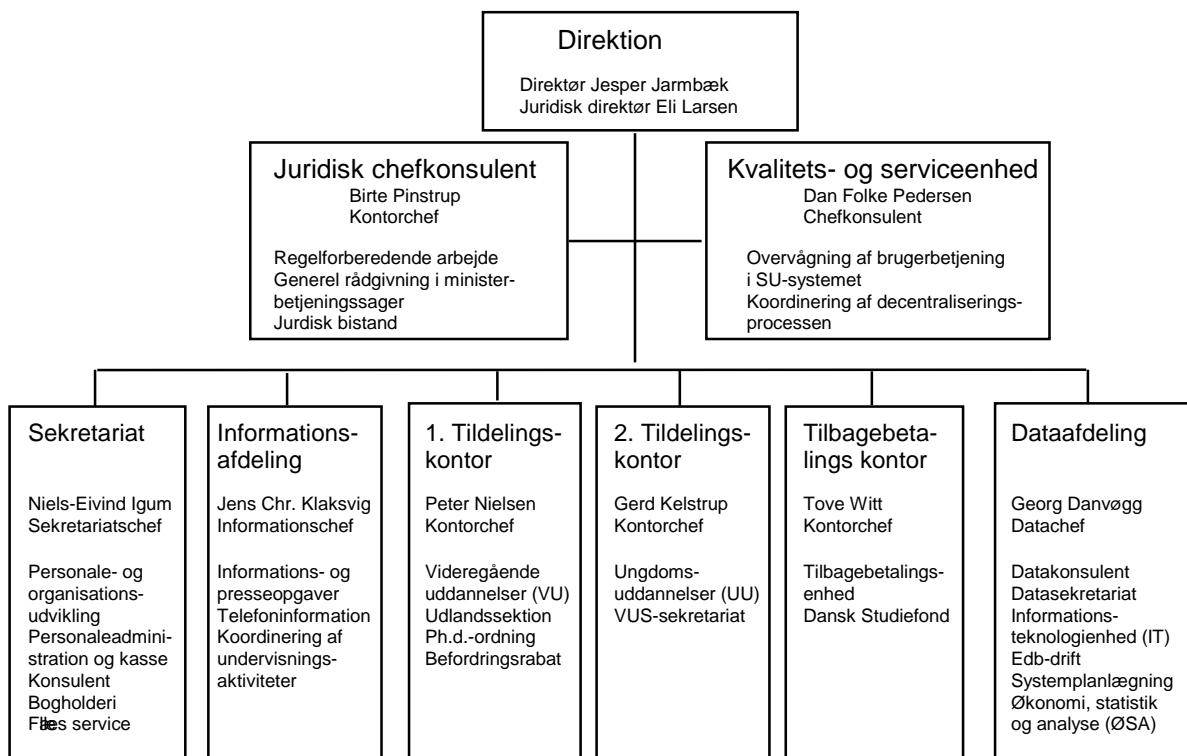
Direktion

Direktør Jesper Jarmbæk
Juridisk direktør Eli Larsen

Juridisk chefkonsulent
Birte Pinstrup
Kontorchef

Regelforberedende arbejde
Generel rådgivning i ministerbetjeningssager
Jurdisk bistand

Kvalitets- og serviceenhed
Dan Folke Pedersen
Chefkonsulent

Overvågning af brugerbetjening i SU-systemet
Koordinering af decentraliseringsprocessen

Sekretariat

Niels-Eivind Igum
Sekretariatschef

Personale- og organisationsudvikling
Personaleadministration og kasse
Konsulent
Bogholderi
Fæles service

Informationsafdeling

Jens Chr. Klaksvig
Informationschef

Informations- og presseopgaver
Telefoninformation
Koordinering af undervisningsaktiviteter

1. Tildelingskontor

Peter Nielsen
Kontorchef

Videregående uddannelser (VU)
Udlandssektion
Ph.d.-ordning
Befordringsrabat

2. Tildelingskontor

Gerd Kelstrup
Kontorchef

Ungdomsuddannelser (UU)
VUS-sekretariat

Tilbagebetalings kontor

Tove Witt
Kontorchef

Tilbagebetalingsenhed
Dansk Studiefond

Dataafdeling

Georg Danvøgg
Datachef

Datakonsulent
Datasekretariat
Informationsteknologienhed (IT)
Edb-drift
Systemplanlægning
Økonomi, statistik og analyse (ØSA)